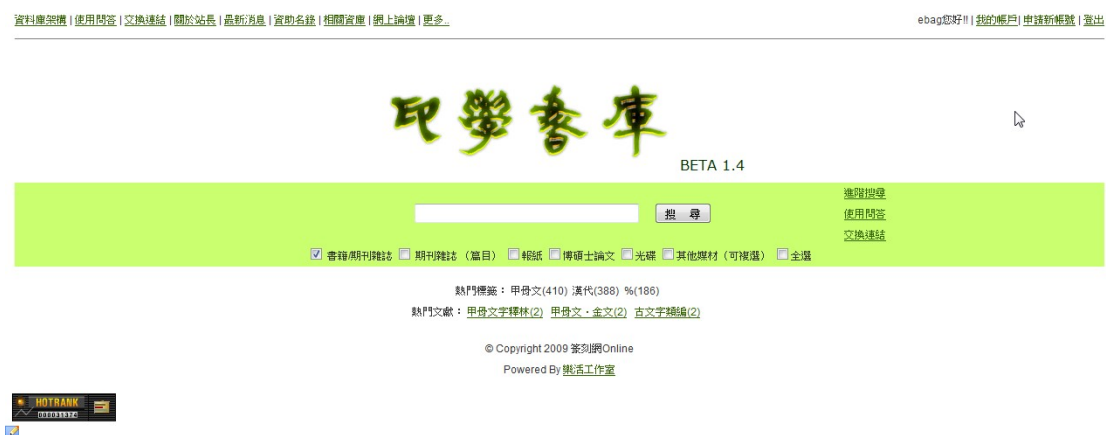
資料庫架構 | 使用問答 | 交換連結 | 關於站長 | 最新消息 | 資助名錄 | 相關資庫 | 網上論壇 | 更多..

ebag您好!! | 我的帳戶 | 申請新帳號 | 登出

印學叢庫

BETA 1.4

搜 尋

進階搜尋
使用問答
交換連結

☑ 書籍/期刊雜誌 ☐ 期刊雜誌（篇目） ☐ 報紙 ☐ 博碩士論文 ☐ 光碟 ☐ 其他媒材（可複選） ☐ 全選

熱門標籤：甲骨文(410) 漢代(388) %(186)

熱門文獻：甲骨文字釋林(2) 甲骨文・金文(2) 古文字類編(2)

© Copyright 2009 篆刻網Online

Powered By 樂活工作室

HOTRANK
000031374